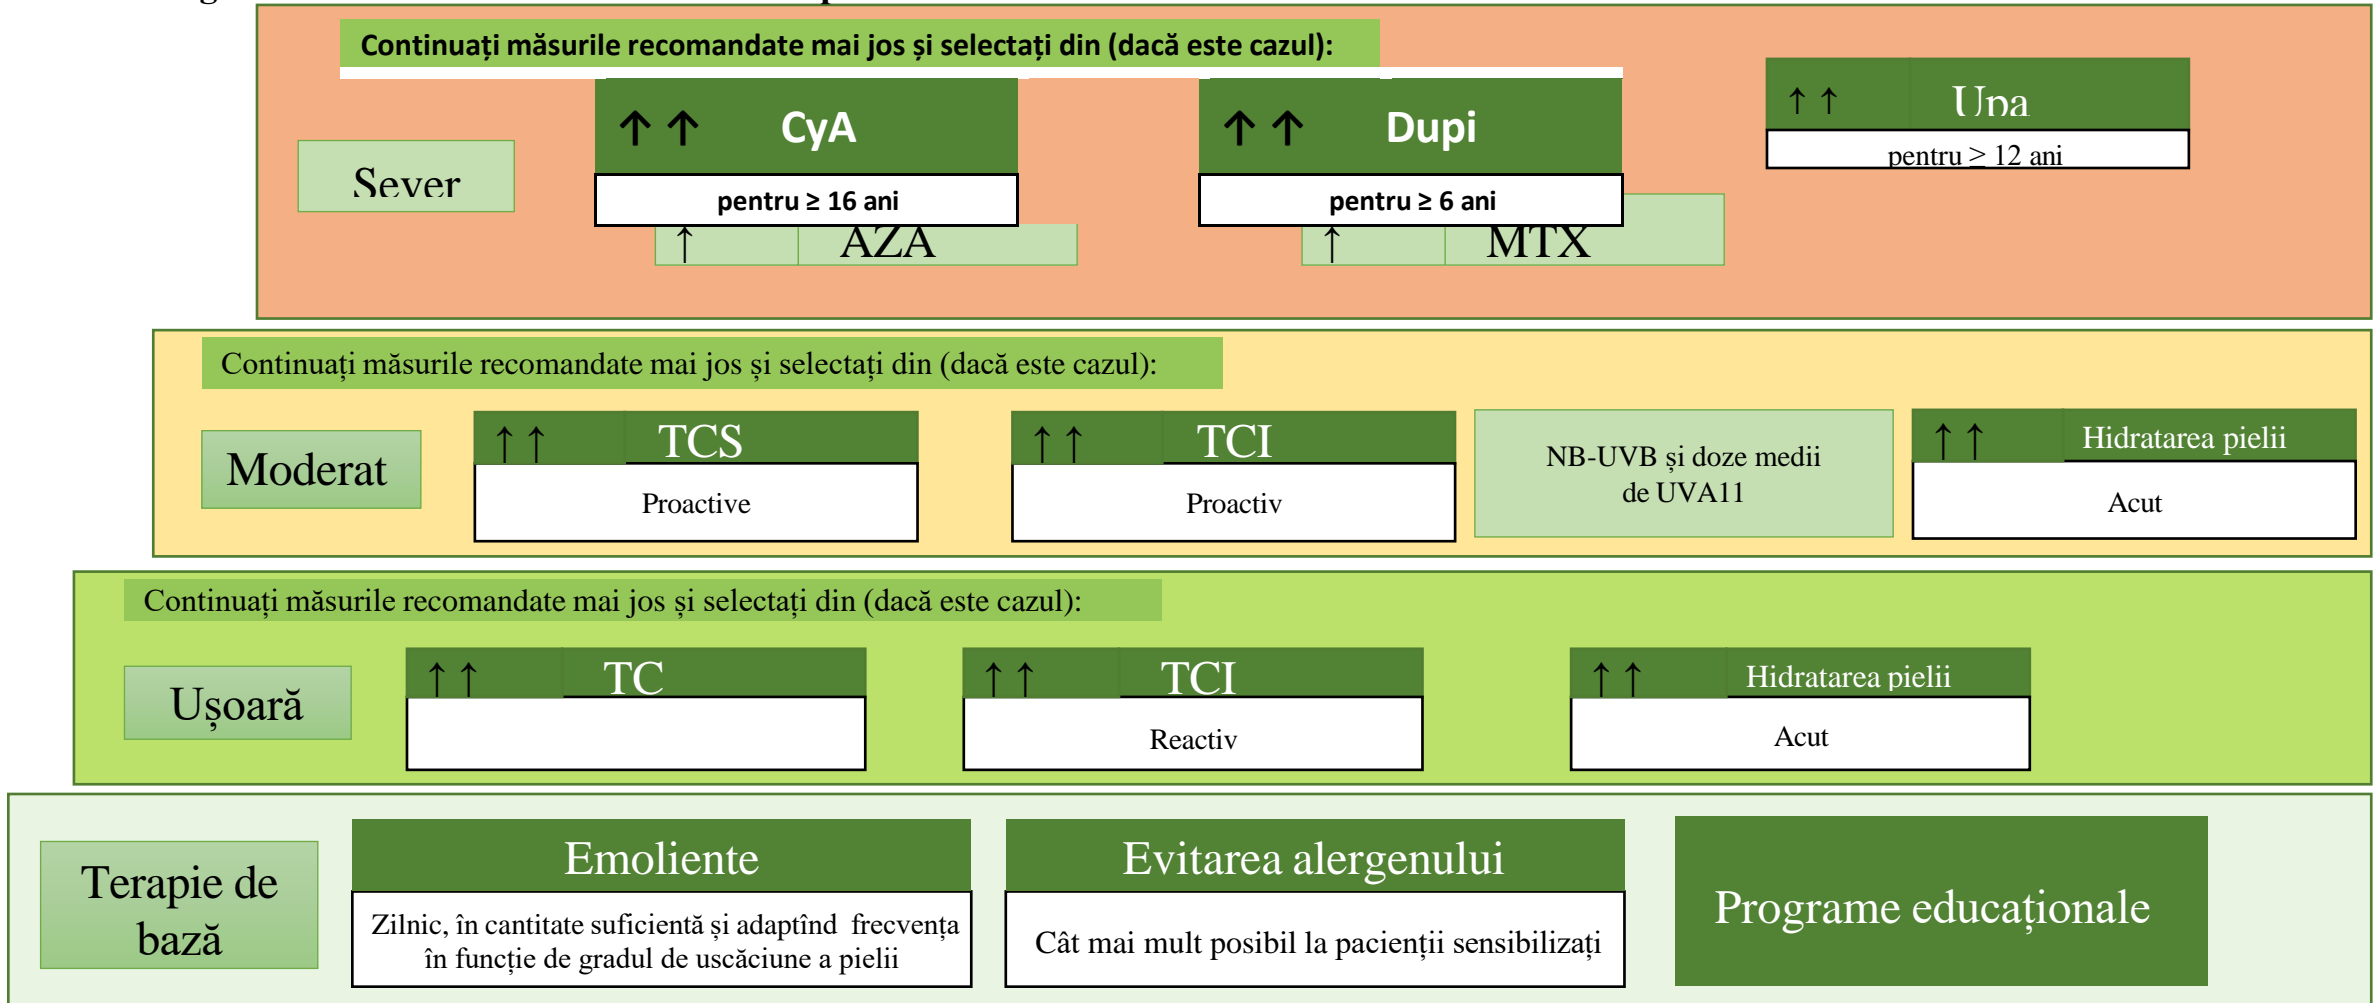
Continuați măsurile recomandate mai jos și selectați din (dacă este cazul):

Sever

↑↑ CyA
pentru ≥ 16 ani

↑ AZA

↑↑ Dupi
pentru ≥ 6 ani

↑ MTX

↑↑ Una
pentru ≥ 12 ani

Continuați măsurile recomandate mai jos și selectați din (dacă este cazul):

Moderat

↑↑ TCS
Proactive

↑↑ TCI
Proactiv

NB-UVB și doze medii de UVA11

↑↑ Hidratarea pielii
Acut

Continuați măsurile recomandate mai jos și selectați din (dacă este cazul):

Ușoară

↑↑ TC

↑↑ TCI
Reactiv

↑↑ Hidratarea pielii
Acut

Terapie de bază

Emoliente
Zilnic, în cantitate suficientă și adaptînd frecvența în funcție de gradul de uscăciune a pielii

Evitarea alergenului
Cât mai mult posibil la pacienții sensibilizați

Programe educaționale